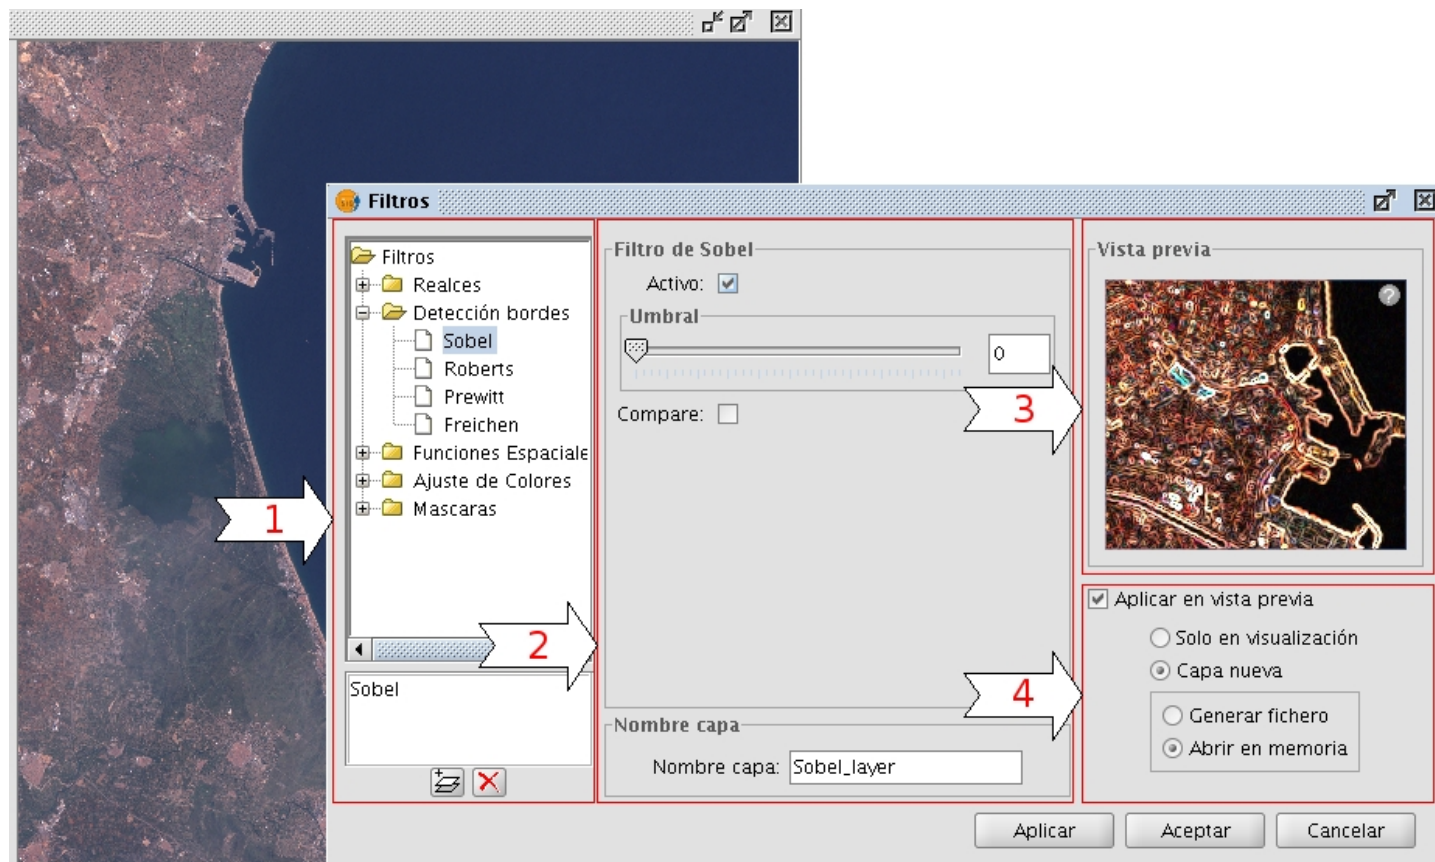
Filtros

Filtros
Realces
Detección bordes
Sobel
Roberts
Prewitt
Freichen
Funciones Espaciale
Ajuste de Colores
Mascaras

Sobel

1

2

Filtro de Sobel
Activo: ☑
Umbral
0
Compare: ☐

3

4

Nombre capa
Nombre capa: Sobel_layer

Vista previa

☑ Aplicar en vista previa
Solo en visualización
Capa nueva
Generar fichero
Abrir en memoria

Aplicar
Aceptar
Cancelar